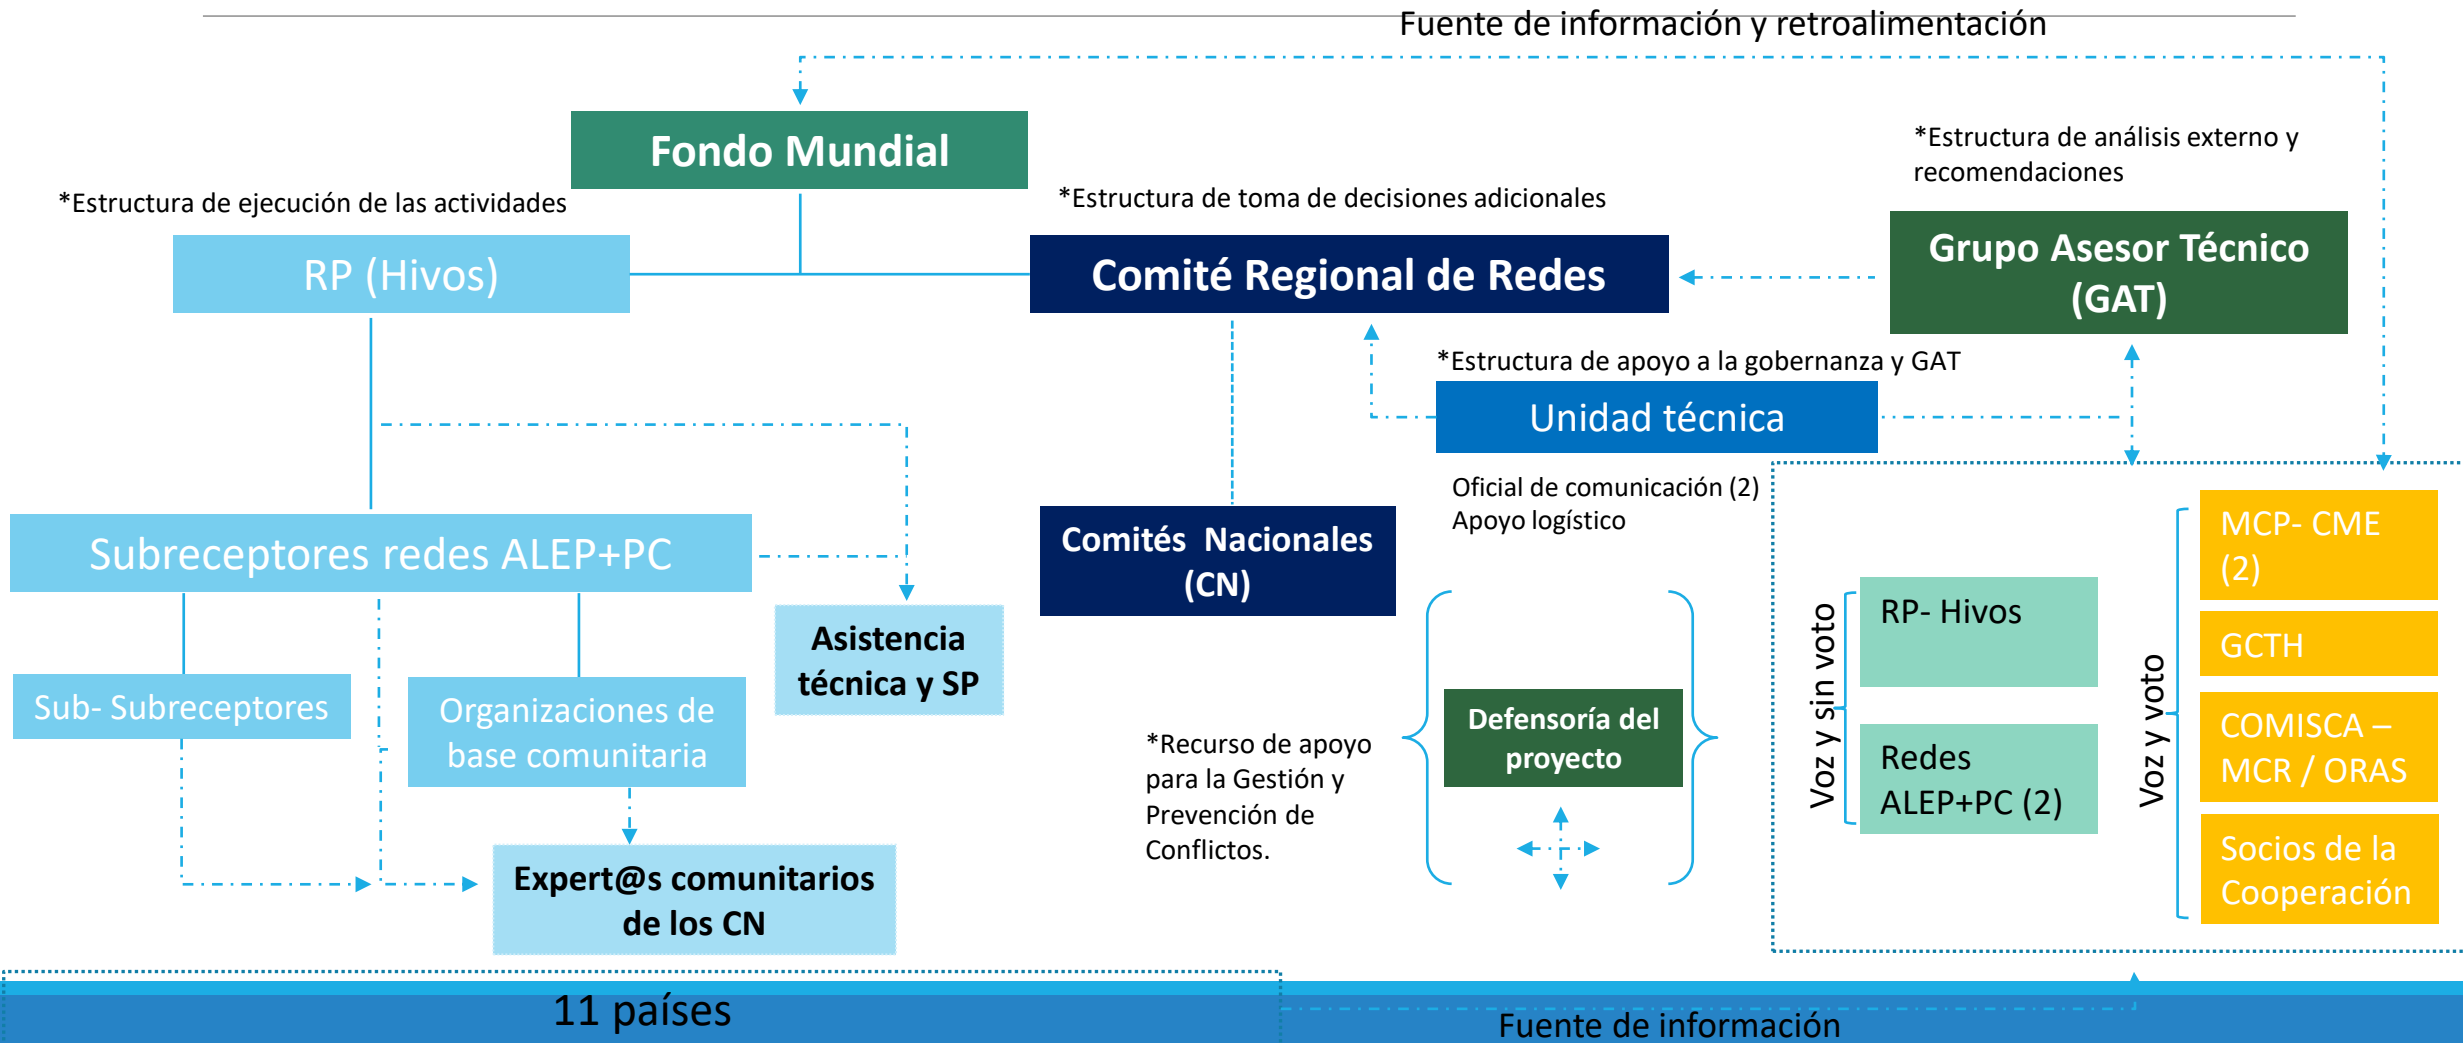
Fuente de información y retroalimentación

Fondo Mundial

*Estructura de ejecución de las actividades

RP (Hivos)

*Estructura de toma de decisiones adicionales

Comité Regional de Redes

*Estructura de análisis externo y recomendaciones

Grupo Asesor Técnico (GAT)

*Estructura de apoyo a la gobernanza y GAT

Unidad técnica

Oficial de comunicación (2)
Apoyo logístico

Subreceptores redes ALEP+PC

Asistencia técnica y SP

Comités Nacionales (CN)

Sub- Subreceptores

Organizaciones de base comunitaria

Expert@s comunitarios de los CN

*Recurso de apoyo para la Gestión y Prevención de Conflictos.

Defensoría del proyecto

Voz y sin voto

RP- Hivos

Redes ALEP+PC (2)

Voz y voto

MCP- CME (2)

GCTH

COMISCA – MCR / ORAS

Socios de la Cooperación

11 países

Fuente de información